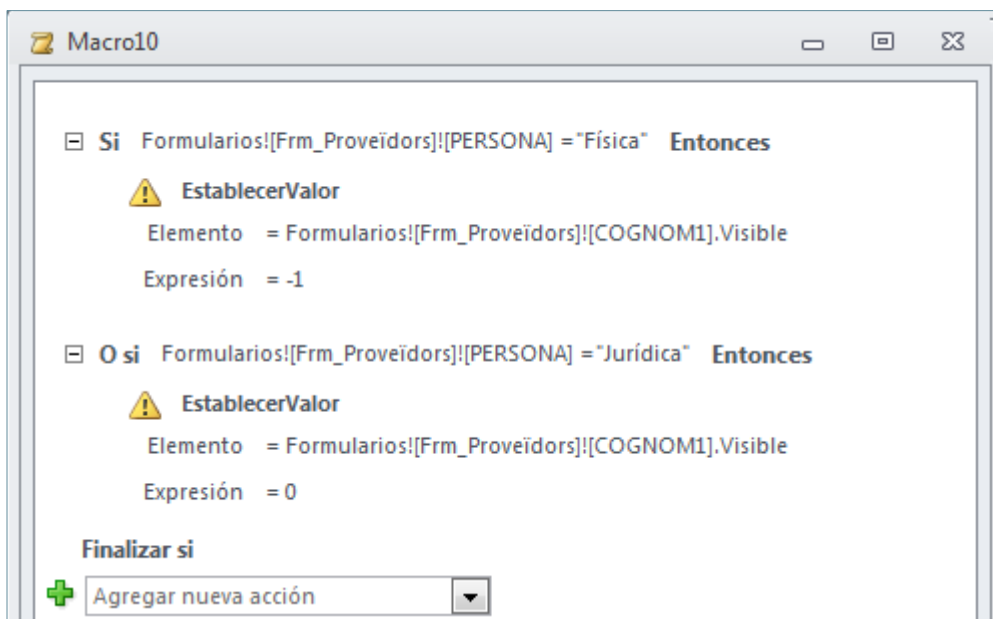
Macro10

Si Formularios![Frm_Proveïdors]![PERSONA] ="Física" Entonces

EstablecerValor

Elemento = Formularios![Frm_Proveïdors]![COGNOM1].Visible

Expresión = -1

O si Formularios![Frm_Proveïdors]![PERSONA] ="Jurídica" Entonces

EstablecerValor

Elemento = Formularios![Frm_Proveïdors]![COGNOM1].Visible

Expresión = 0

Finalizar si

Agregar nueva acción